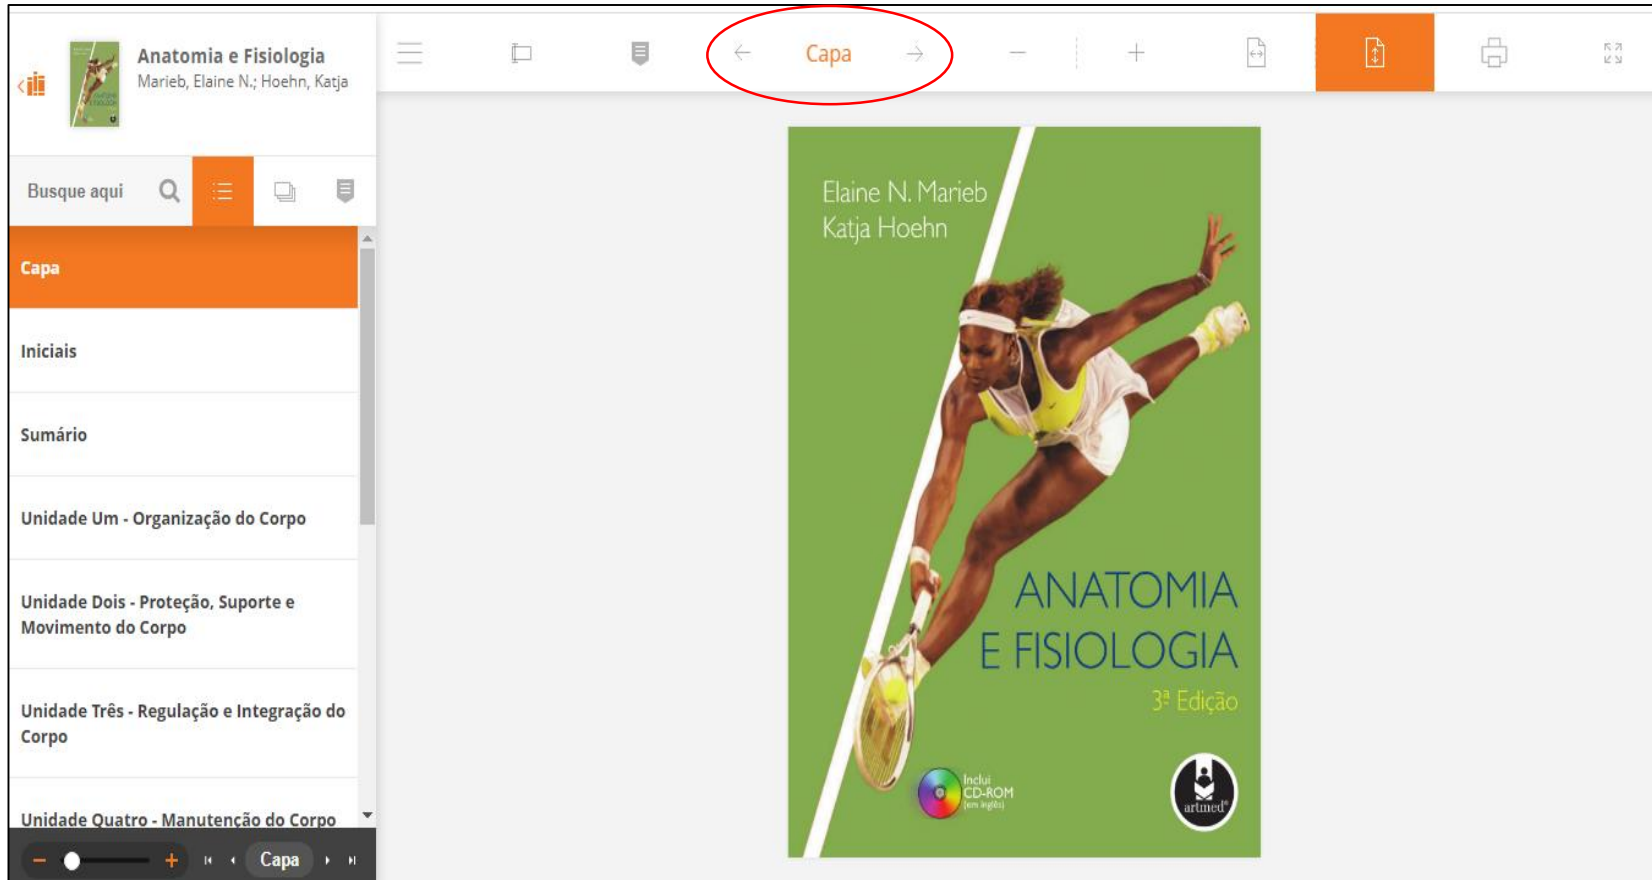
Anatomia e Fisiologia
Marieb, Elaine N.; Hoehn, Katja

Capa

Busque aqui

Capa

Iniciais

Sumário

Unidade Um - Organização do Corpo

Unidade Dois - Proteção, Suporte e Movimento do Corpo

Unidade Três - Regulação e Integração do Corpo

Unidade Quatro - Manutenção do Corpo

Capa

Elaine N. Marieb
Katja Hoehn

ANATOMIA
E FISIOLOGIA
3ª Edição

Inclui
CD-ROM
(em inglês)

artmed